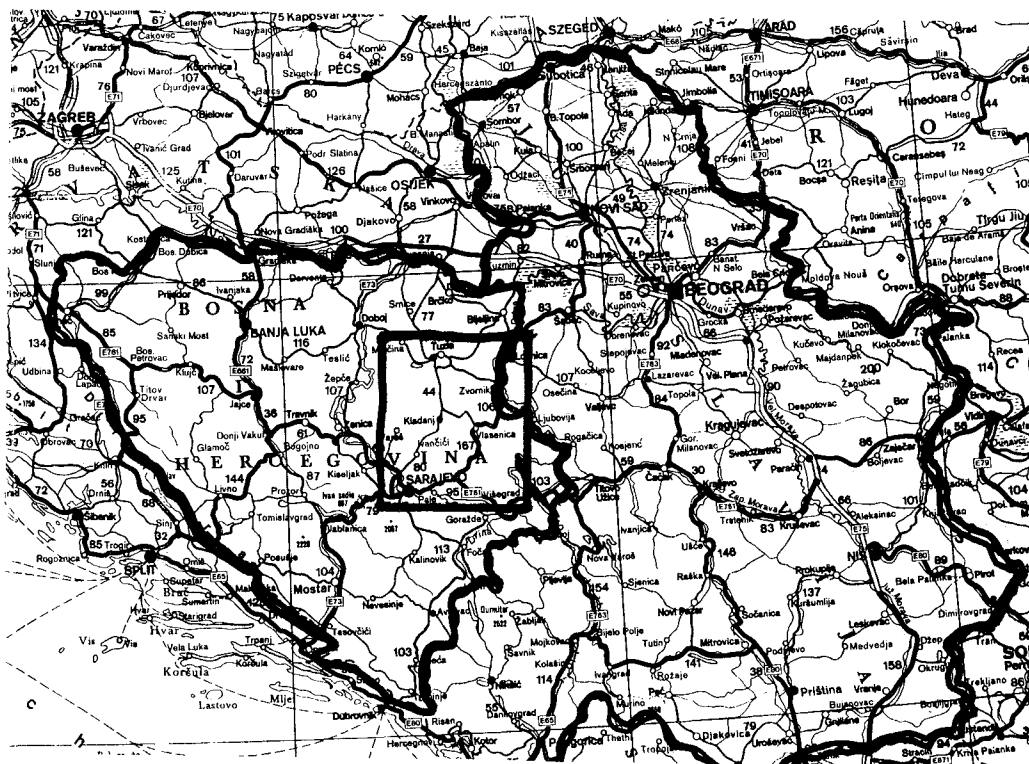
70 67 Letenye 75 Kaposvar Szekszárd Kiszállás SZEGED Makó Nădlac ARAD 156 Căprușa Săvârșin Brad
Varaždin Čakovec Nagybajom Komló 59 Baja 45 Kiskunhalas Subotica Sânnicolau Mare 53 Lipova Ilia
121 Krapina Novi Marof Koprivnica 107 Nagyatád PÉCS 64 Harcegszántó 101 Jimbolia TIMIȘOARA 103 Făget Deva
76 Đurđevac Szigetvár 80 Mohács 57 Sombor B.Topola Lugoj Hunedoara 44
105 E71 Bjelovar Barcs Harkány B.Manastir Kula 100 Senta Toplovar Hațeg
ZAGREB Vrbovec Virovitica Apatin Srbobran 108 Jebel
Ivanić Grad 101 Podr Slatina Bečej Melenci N Crnja 41 Deta 121
58 Buševec Daruvar 126 Našice OSIJEK Odžaci Zrenjanin Bocșa Reșița 72
Sisak Kutina Vinkovci Vukovar 49 NOVI SAD Caransebeș
E70 Požega Djakovo 58 B.Palanka Vršac Câmpul lui Neagu
Glina 121 Nova Gradiška 100 27 Temeșvar Oravița Anina Tîrgu Jiu
Kostajnica Bos. Dubica 82 40 Pančevo 74 74 83 Băile Herculane
Slunj Bos 58 Gradiška Derventa E73 Ruma Banat N Selo Moldova Nouă
99 Ivanjska Mitrovica E70 Orșova Dobreta Turnu Severin
Prijedor B O S N A Doboj Srbac Brčko Bijeljina 83 55 BEOGRAD Dunav Smederevo
85 Sanski Most BANJA LUKA 116 77 Šabac Kupinovo Grocka Požarevac Kučevo Milanovac Kladovo
134 E761 Bos. Petrovac 72 Teslić Maglaj Tuzla 63 Obrenovac Stepojevac 92 Mladenovac Majdanpek 73
Udbina E661 Žepče 107 Zvornik Koceljevo Lazarevac Vel. Plana 90 Žagubica 200 Negotin
Titov Drvar Ključ Mrkonjić Kiseljak 44 106 Osečina Valjevo E763 Topola Despotovac Bor
Gračac 95 107 Jajce 36 Travnik Kladanj Ljubovija Kragujevac 59
Obrovac 70 Glamoč Donji Vakuf 61 Zenica Vareš Vlasenica Rogatica Kosjerić Gor. Milanovac Svetozarevo 86
H E R C E G O V I N A Bugojno Olovo 167 59 Čačak 30 Zaječar
72 Knin Drniš 56 Livno 144 Kiseljak 80 Han Pijesak Užice Kraljevo Paraćin Boljevac
68 Prozor Ivan sedlo 967 Sarajevo SARAJEVO Pale 95 E761 Višegrad 103 Kruševac Aleksinac E79
Šibenik 32 Sinj Tomislavgrad 75 Jablanica 2067 Goražde Ivanjica E761 Trstenik 83 E75 101
85 Trogir Imotski Foča 113 Nova Varoš Ušće 146 NIŠ
Rogoznica Omiš Posušje 104 Kalinovik Pljevlja Sjenica Raška Prokuplje E80 89 Pirot
SPLIT Supetar E65 Brač Makarska Mostar Nevesinje 154 137 Bela Palanka
Sumartin Stari Grad E73 Žabljak Durmitor 2522 E763 Novi Pazar Sočanica Kuršumlija Dimitrovgrad
Vis Hvar Hvar Trpanj Tasovčići Avtovac Mojkovac Bijelo Polje Tutin Mitrovica Leskovac
Vela Luka Korčula Savnik Kolašin Medvedja Džep
Korčula Lastovo Mljet 103 Bileća 114 Andrijevica 141 38 Podujevo 158 Okrugl
Trebinje Ivangrad Rožaje Priština Vranje Trekljano
Dubrovnik E80 Risan Nikšić Peć Bujanovac
Herceg Novi Kotor E65 Danilovgrad Titograd Podgorica Tropoja Djakovica 79 Uroševac Gnjilane Kriva Palanka
E871